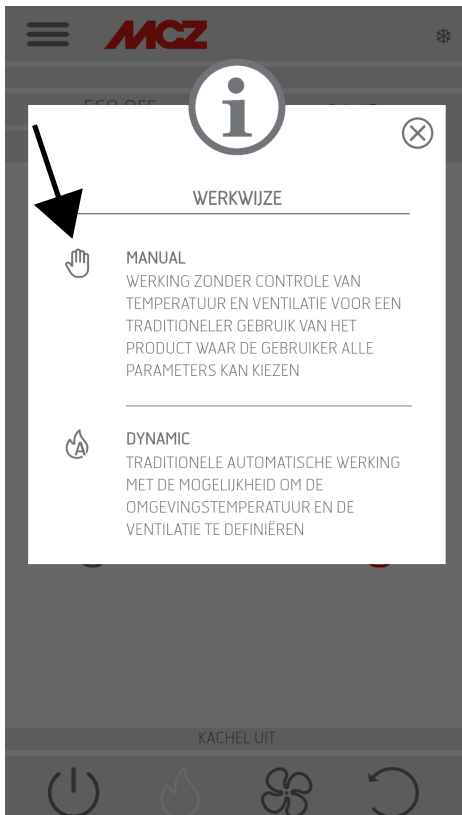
MCZ

ECO OFF

WERKWIJZE

MANUAL
WERKING ZONDER CONTROLE VAN TEMPERATUUR EN VENTILATIE VOOR EEN TRADITIONELER GEBRUIK VAN HET PRODUCT WAAR DE GEBRUIKER ALLE PARAMETERS KAN KIEZEN

DYNAMIC
TRADITIONELE AUTOMATISCHE WERKING MET DE MOGELIJKHEID OM DE OMGEVINGSTEMPERATUUR EN DE VENTILATIE TE DEFINIËREN

KACHEL UIT